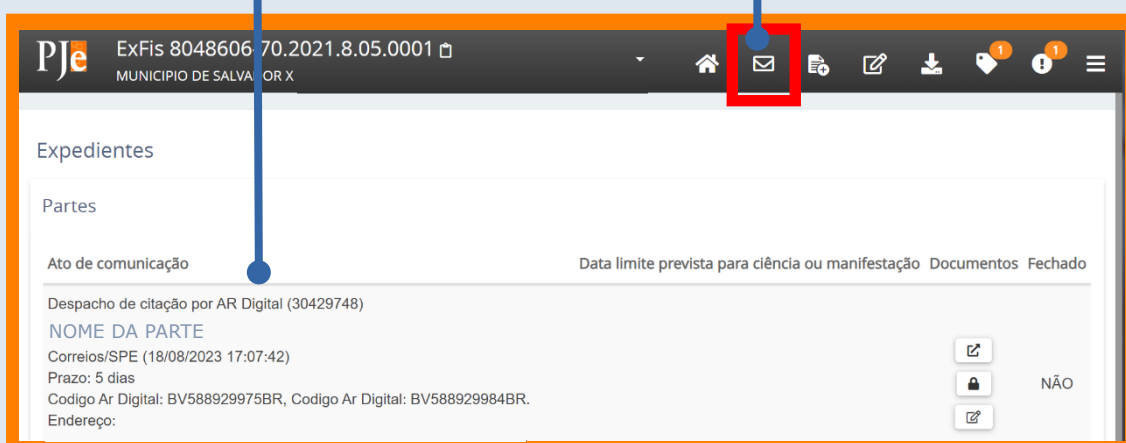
PJe ExFis 8048606-70.2021.8.05.0001
MUNICIPIO DE SALVA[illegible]OR X

1 1

Expedientes

Partes

| Ato de comunicação | Data limite prevista para ciência ou manifestação | Documentos | Fechado |
|---|---|---|---|
| Despacho de citação por AR Digital (30429748)<br>NOME DA PARTE<br>Correios/SPE (18/08/2023 17:07:42)<br>Prazo: 5 dias<br>Codigo Ar Digital: BV588929975BR, Codigo Ar Digital: BV588929984BR.<br>Endereço: | | | NÃO |